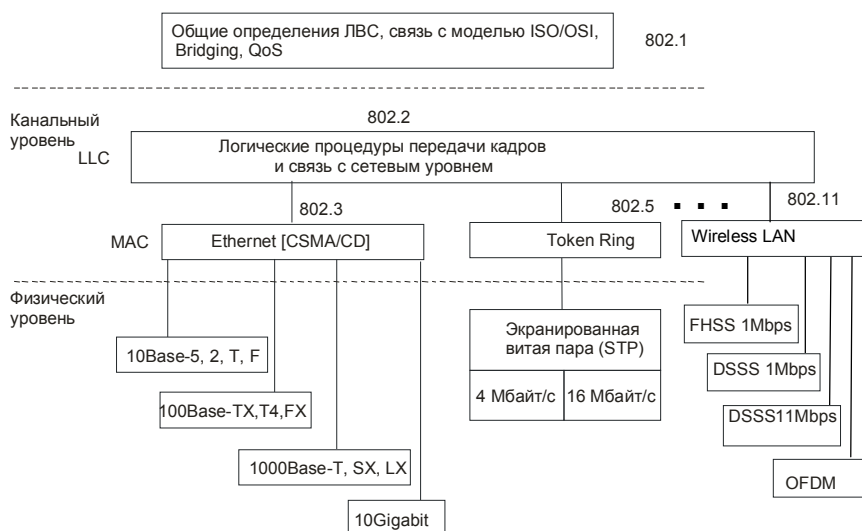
Общие определения ЛВС, связь с моделью ISO/OSI, Bridging, QoS

802.1

Канальный уровень

802.2

LLC

Логические процедуры передачи кадров и связь с сетевым уровнем

802.3

802.5

802.11

MAC

Ethernet [CSMA/CD]

Token Ring

Wireless LAN

Физический уровень

10Base-5, 2, T, F

100Base-TX,T4,FX

1000Base-T, SX, LX

10Gigabit

Экранированная витая пара (STP)

4 Мбайт/с

16 Мбайт/с

FHSS 1Mbps

DSSS 1Mbps

DSSS11Mbps

OFDM